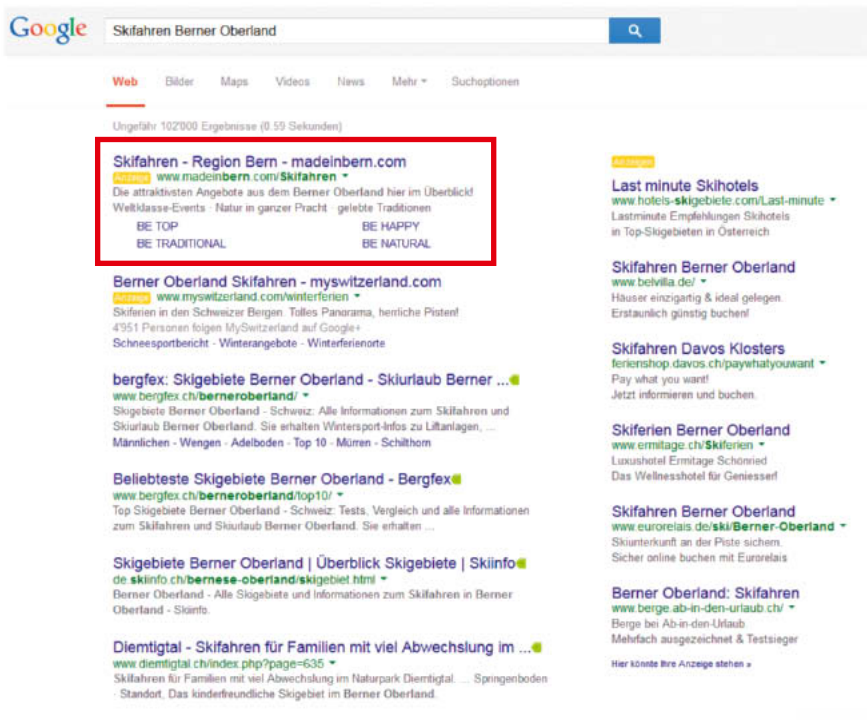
Google

Skifahren Berner Oberland

Web Bilder Maps Videos News Mehr Suchoptionen

Ungefähr 102'000 Ergebnisse (0.59 Sekunden)

Skifahren - Region Bern - madeinbern.com
Anzeige www.madeinbern.com/Skifahren
Die attraktivsten Angebote aus dem Berner Oberland hier im Überblick!
Weltklasse-Events · Natur in ganzer Pracht · gelebte Traditionen
BE TOP BE HAPPY
BE TRADITIONAL BE NATURAL

Berner Oberland Skifahren - myswitzerland.com
Anzeige www.myswitzerland.com/winterferien
Skiferien in den Schweizer Bergen. Tolles Panorama, herrliche Pisten!
4'951 Personen folgen MySwitzerland auf Google+
Schneesportbericht - Winterangebote - Winterferienorte

bergfex: Skigebiete Berner Oberland - Skiurlaub Berner ...
www.bergfex.ch/berneroberland/
Skigebiete Berner Oberland - Schweiz: Alle Informationen zum Skifahren und Skiurlaub Berner Oberland. Sie erhalten Wintersport-Infos zu Liftanlagen, ...
Männlichen - Wengen - Adelboden - Top 10 - Mürren - Schilthorn

Beliebteste Skigebiete Berner Oberland - Bergfex
www.bergfex.ch/berneroberland/top10/
Top Skigebiete Berner Oberland - Schweiz: Tests, Vergleich und alle Informationen zum Skifahren und Skiurlaub Berner Oberland. Sie erhalten ...

Skigebiete Berner Oberland | Überblick Skigebiete | Skiinfo
de.skiinfo.ch/bernese-oberland/skigebiet.html
Berner Oberland - Alle Skigebiete und Informationen zum Skifahren in Berner Oberland - Skiinfo.

Diemtigtal - Skifahren für Familien mit viel Abwechslung im ...
www.diemtigtal.ch/index.php?page=635
Skifahren für Familien mit viel Abwechslung im Naturpark Diemtigtal. ... Springenboden · Standort, Das kinderfreundliche Skigebiet im Berner Oberland.

Anzeigen

Last minute Skihotels
www.hotels-skigebiete.com/Last-minute
Lastminute Empfehlungen Skihotels in Top-Skigebieten in Österreich

Skifahren Berner Oberland
www.belvilla.de/
Häuser einzigartig & ideal gelegen. Erstaunlich günstig buchen!

Skifahren Davos Klosters
ferienshop.davos.ch/paywhatyouwant
Pay what you want!
Jetzt informieren und buchen.

Skiferien Berner Oberland
www.ermitage.ch/Skiferien
Luxushotel Ermitage Schönried
Das Wellnesshotel für Geniesser!

Skifahren Berner Oberland
www.eurorelais.de/ski/Berner-Oberland
Skiunterkunft an der Piste sichern.
Sicher online buchen mit Eurorelais

Berner Oberland: Skifahren
www.berge.ab-in-den-urlaub.ch/
Berge bei Ab-in-den-Urlaub.
Mehrfach ausgezeichnet & Testsieger

Hier könnte Ihre Anzeige stehen »